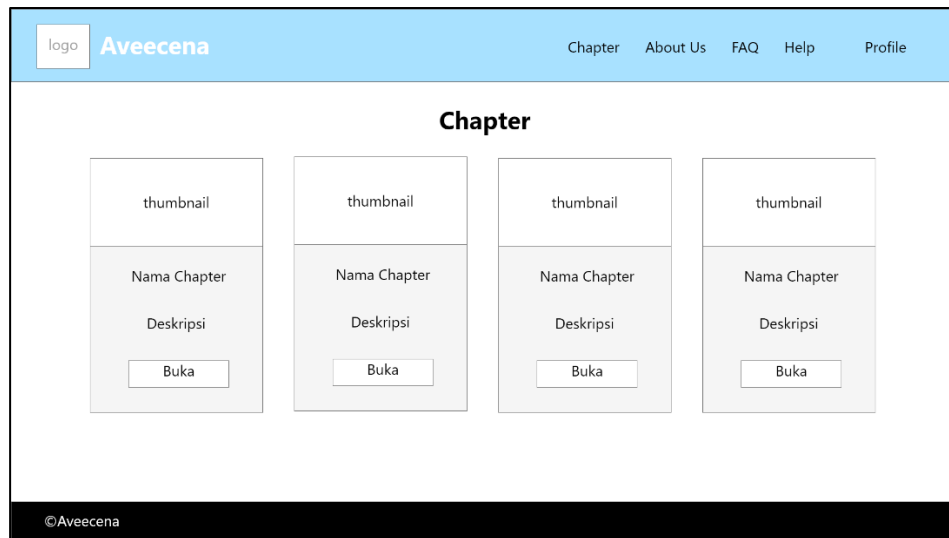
logo Aveecena

Chapter About Us FAQ Help Profile

Chapter

thumbnail

Nama Chapter

Deskripsi

Buka

thumbnail

Nama Chapter

Deskripsi

Buka

thumbnail

Nama Chapter

Deskripsi

Buka

thumbnail

Nama Chapter

Deskripsi

Buka

©Aveecena